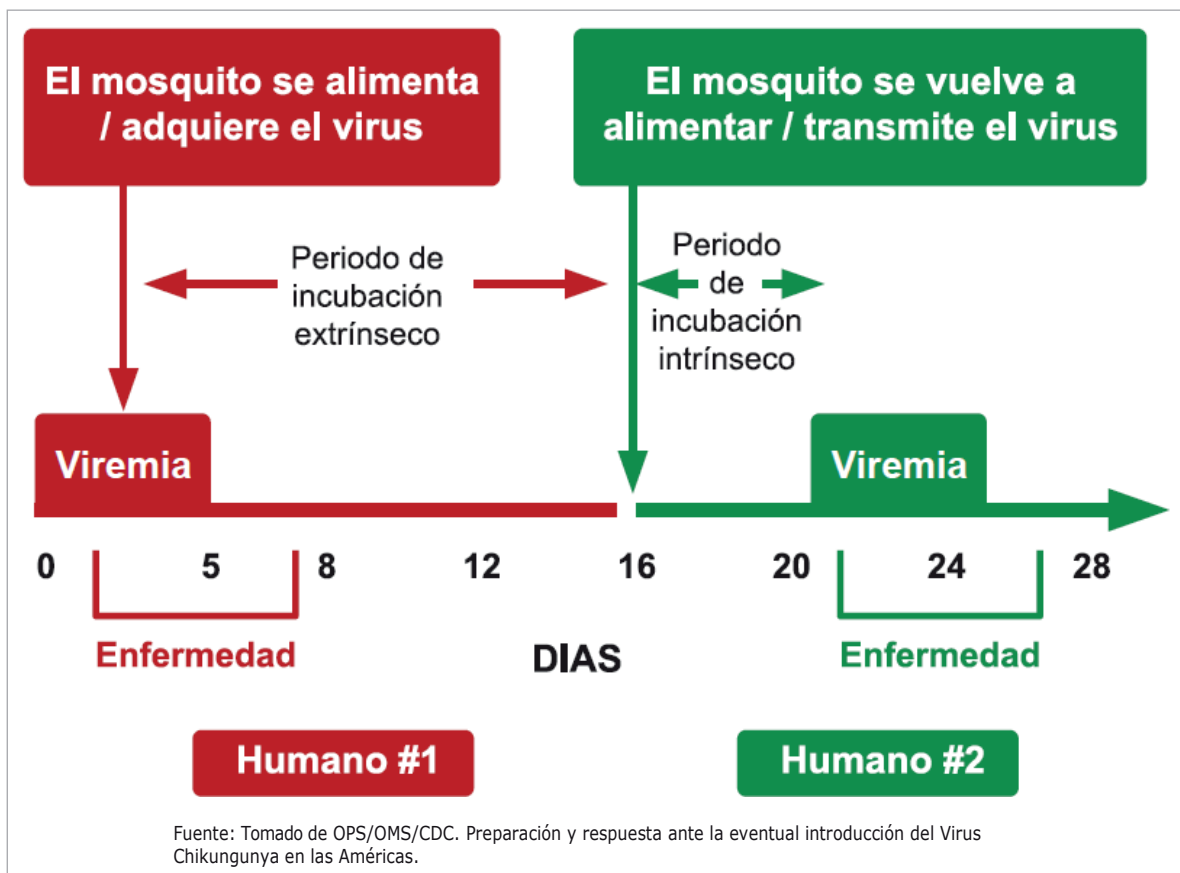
El mosquito se alimenta / adquiere el virus

El mosquito se vuelve a alimentar / transmite el virus

Periodo de incubación extrínseco

Periodo de incubación intrínseco

Viremia

Viremia

0 5 8 12 16 20 24 28

Enfermedad

DIAS

Enfermedad

Humano #1

Humano #2

Fuente: Tomado de OPS/OMS/CDC. Preparación y respuesta ante la eventual introducción del Virus Chikungunya en las Américas.